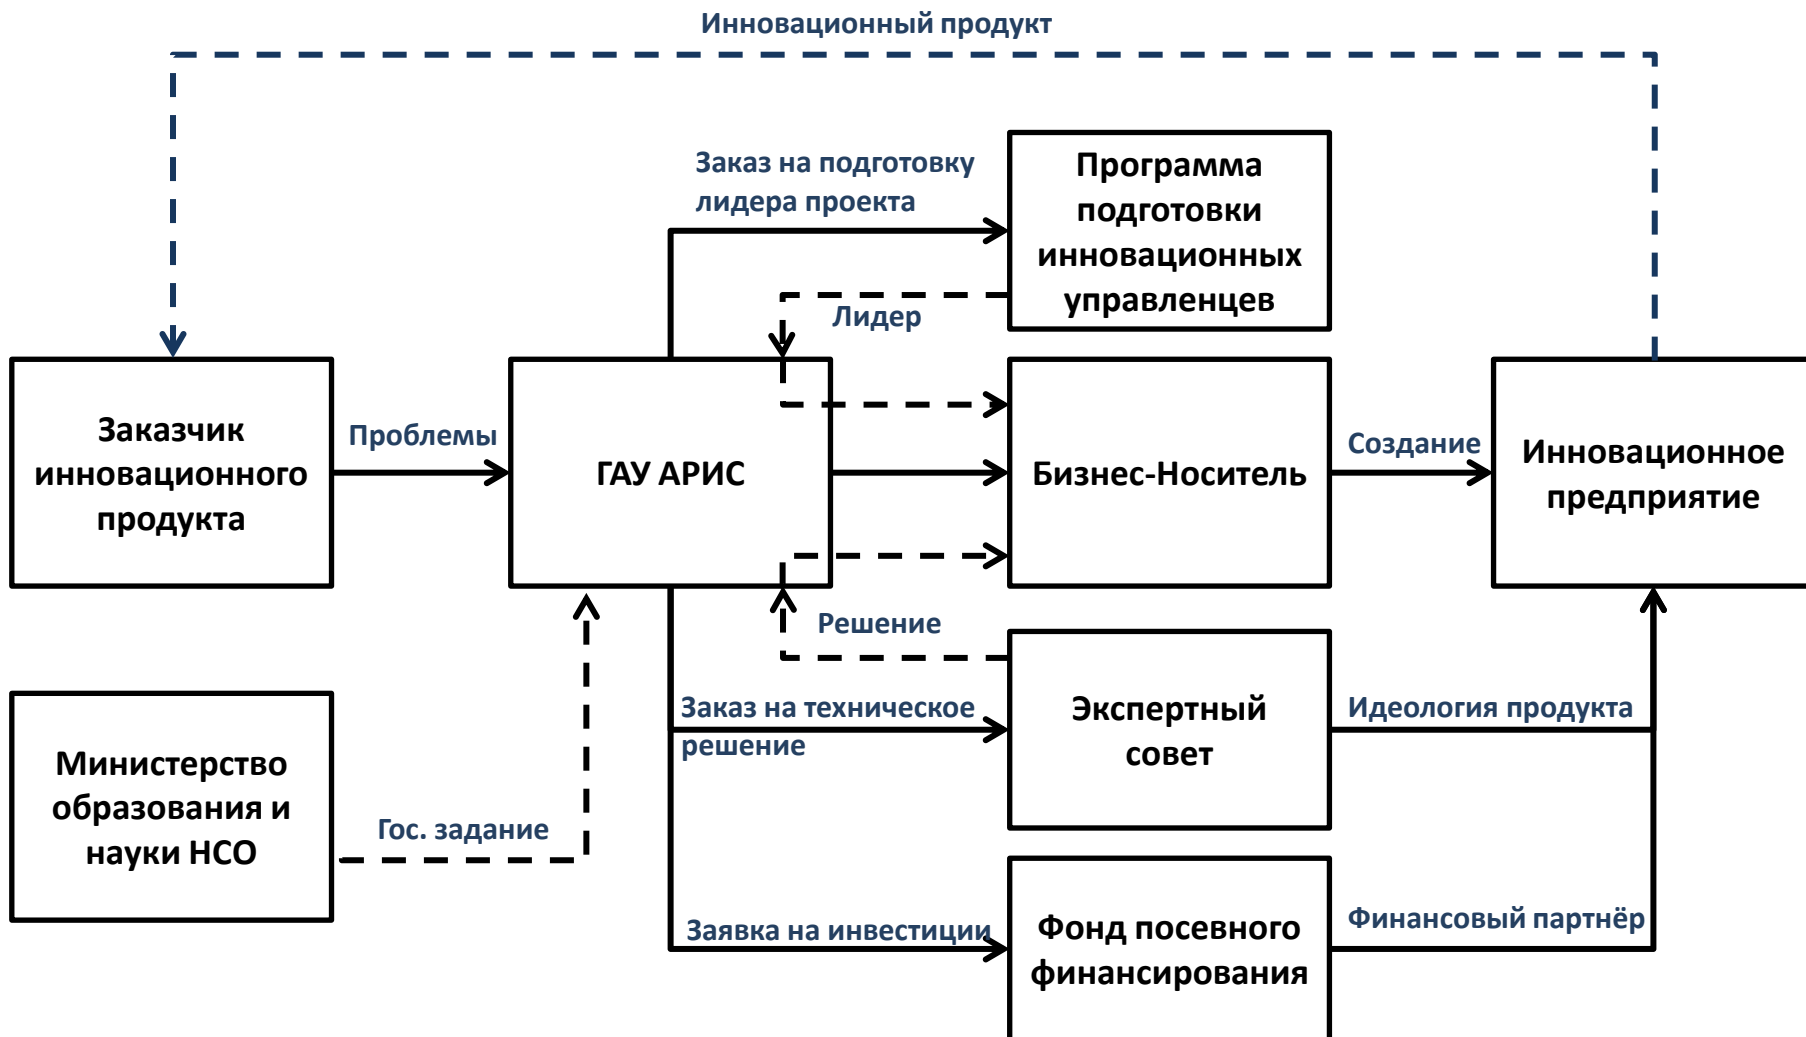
Инновационный продукт

Заказ на подготовку лидера проекта

Программа подготовки инновационных управленцев

Лидер

Заказчик инновационного продукта

Проблемы

ГАУ АРИС

Бизнес-Носитель

Создание

Инновационное предприятие

Решение

Заказ на техническое решение

Экспертный совет

Идеология продукта

Министерство образования и науки НСО

Гос. задание

Заявка на инвестиции

Фонд посевного финансирования

Финансовый партнёр